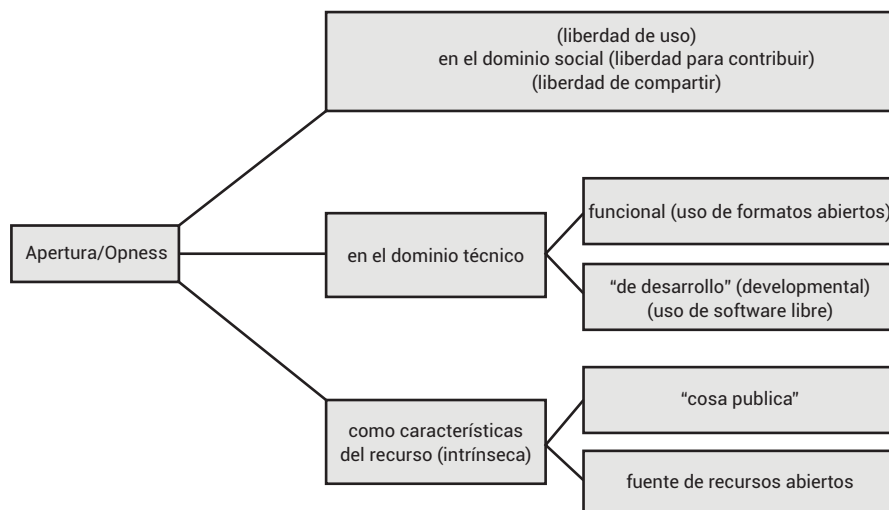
(liberdad de uso)
en el dominio social (liberdad para contribuir)
(liberdad de compartir)

Apertura/Opness

en el dominio técnico

funcional (uso de formatos abiertos)

“de desarrollo” (developmental)
(uso de software libre)

como características
del recurso (intrínseca)

“cosa publica”

fuente de recursos abiertos